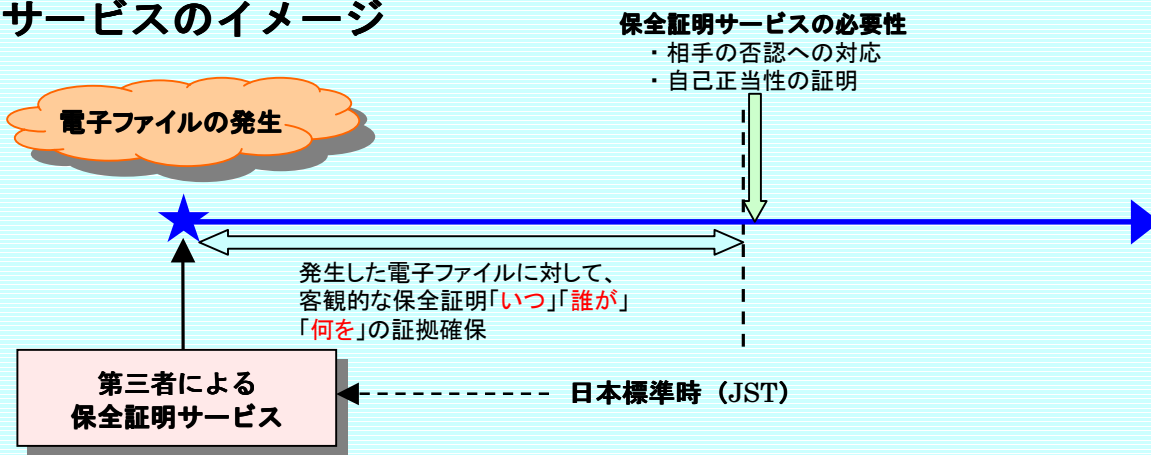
サービスのイメージ

保全証明サービスの必要性
・相手の否認への対応
・自己正当性の証明

電子ファイルの発生

発生した電子ファイルに対して、
客観的な保全証明「いつ」「誰が」
「何を」の証拠確保

第三者による
保全証明サービス

日本標準時（JST）